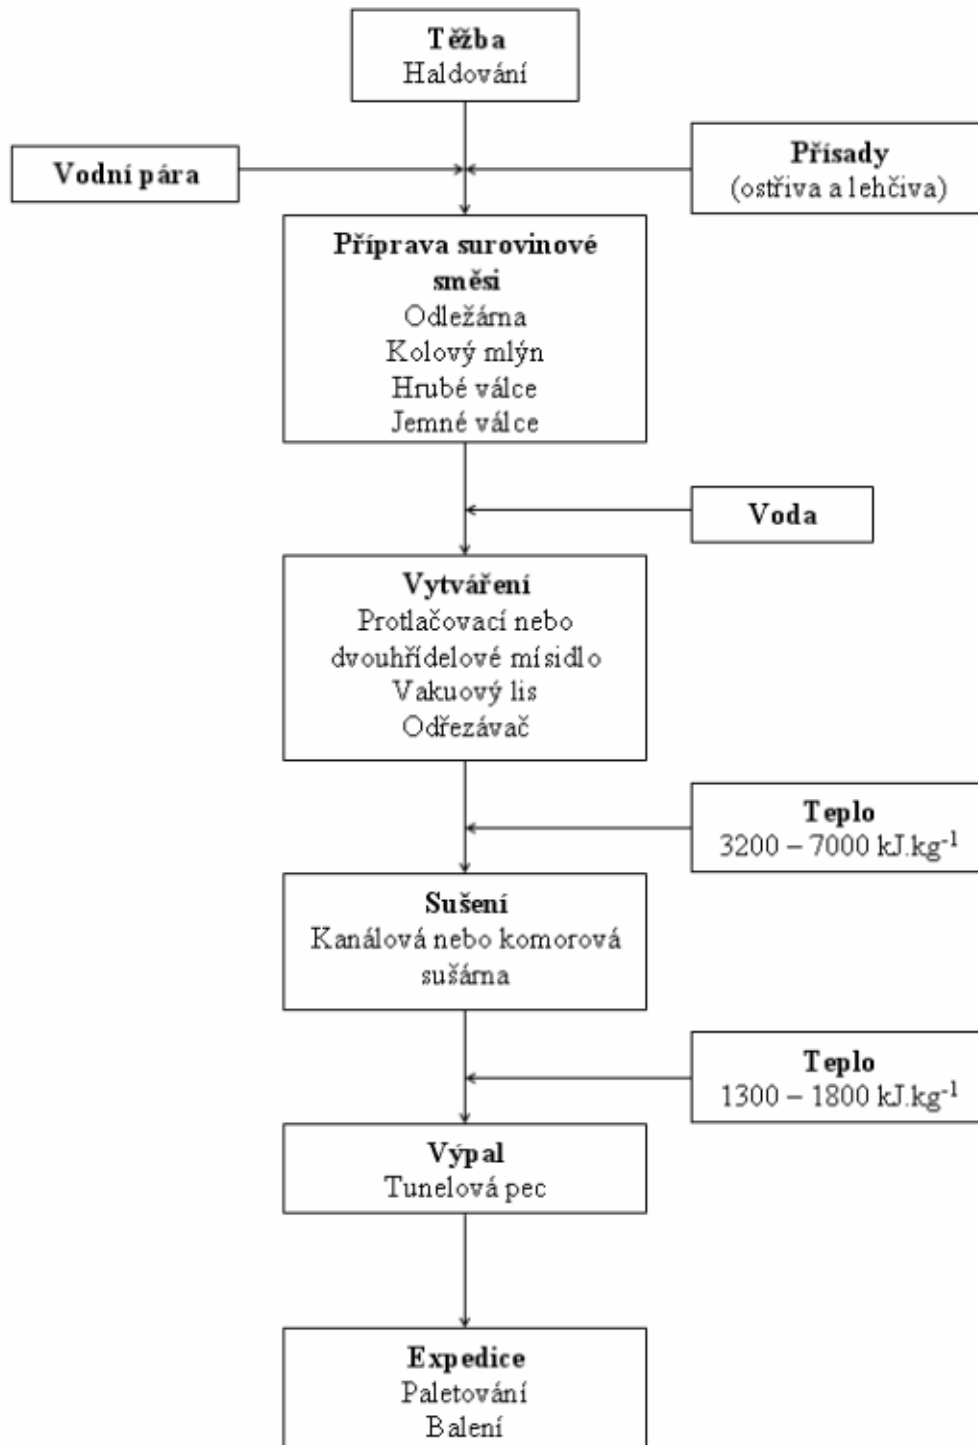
Těžba
Haldování

Vodní pára

Přísady
(ostřiva a lehčiva)

Příprava surovinové směsi
Odležárna
Kolový mlýn
Hrubé válce
Jemné válce

Voda

Vytváření
Protlačovací nebo dvouhřídelové mísidlo
Vakuový lis
Odřezávač

Teplo
3200 – 7000 kJ.kg$^{-1}$

Sušení
Kanálová nebo komorová sušárna

Teplo
1300 – 1800 kJ.kg$^{-1}$

Výpal
Tunelová pec

Expedice
Paletování
Balení